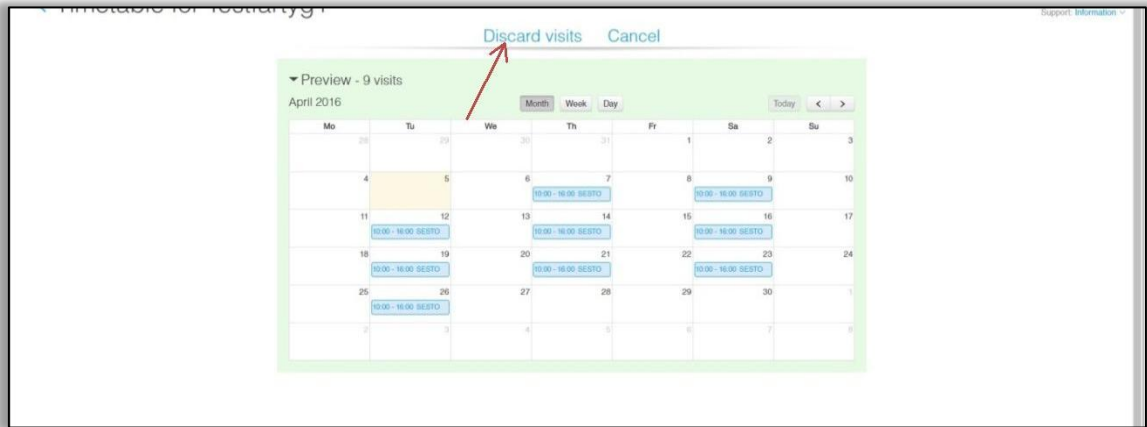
< Timetable for Testfartyg1

Support: Information

Discard visits Cancel

▾ Preview - 9 visits

April 2016

Month Week Day

Today < >

| Mo | Tu | We | Th | Fr | Sa | Su |
|---|---|---|---|---|---|---|
| 28 | 29 | 30 | 31 | 1 | 2 | 3 |
| 4 | 5 | 6 | 7 10:00 - 16:00 SESTO | 8 | 9 10:00 - 16:00 SESTO | 10 |
| 11 | 12 10:00 - 16:00 SESTO | 13 | 14 10:00 - 16:00 SESTO | 15 | 16 10:00 - 16:00 SESTO | 17 |
| 18 | 19 10:00 - 16:00 SESTO | 20 | 21 10:00 - 16:00 SESTO | 22 | 23 10:00 - 16:00 SESTO | 24 |
| 25 | 26 10:00 - 16:00 SESTO | 27 | 28 | 29 | 30 | 1 |
| 2 | 3 | 4 | 5 | 6 | 7 | 8 |